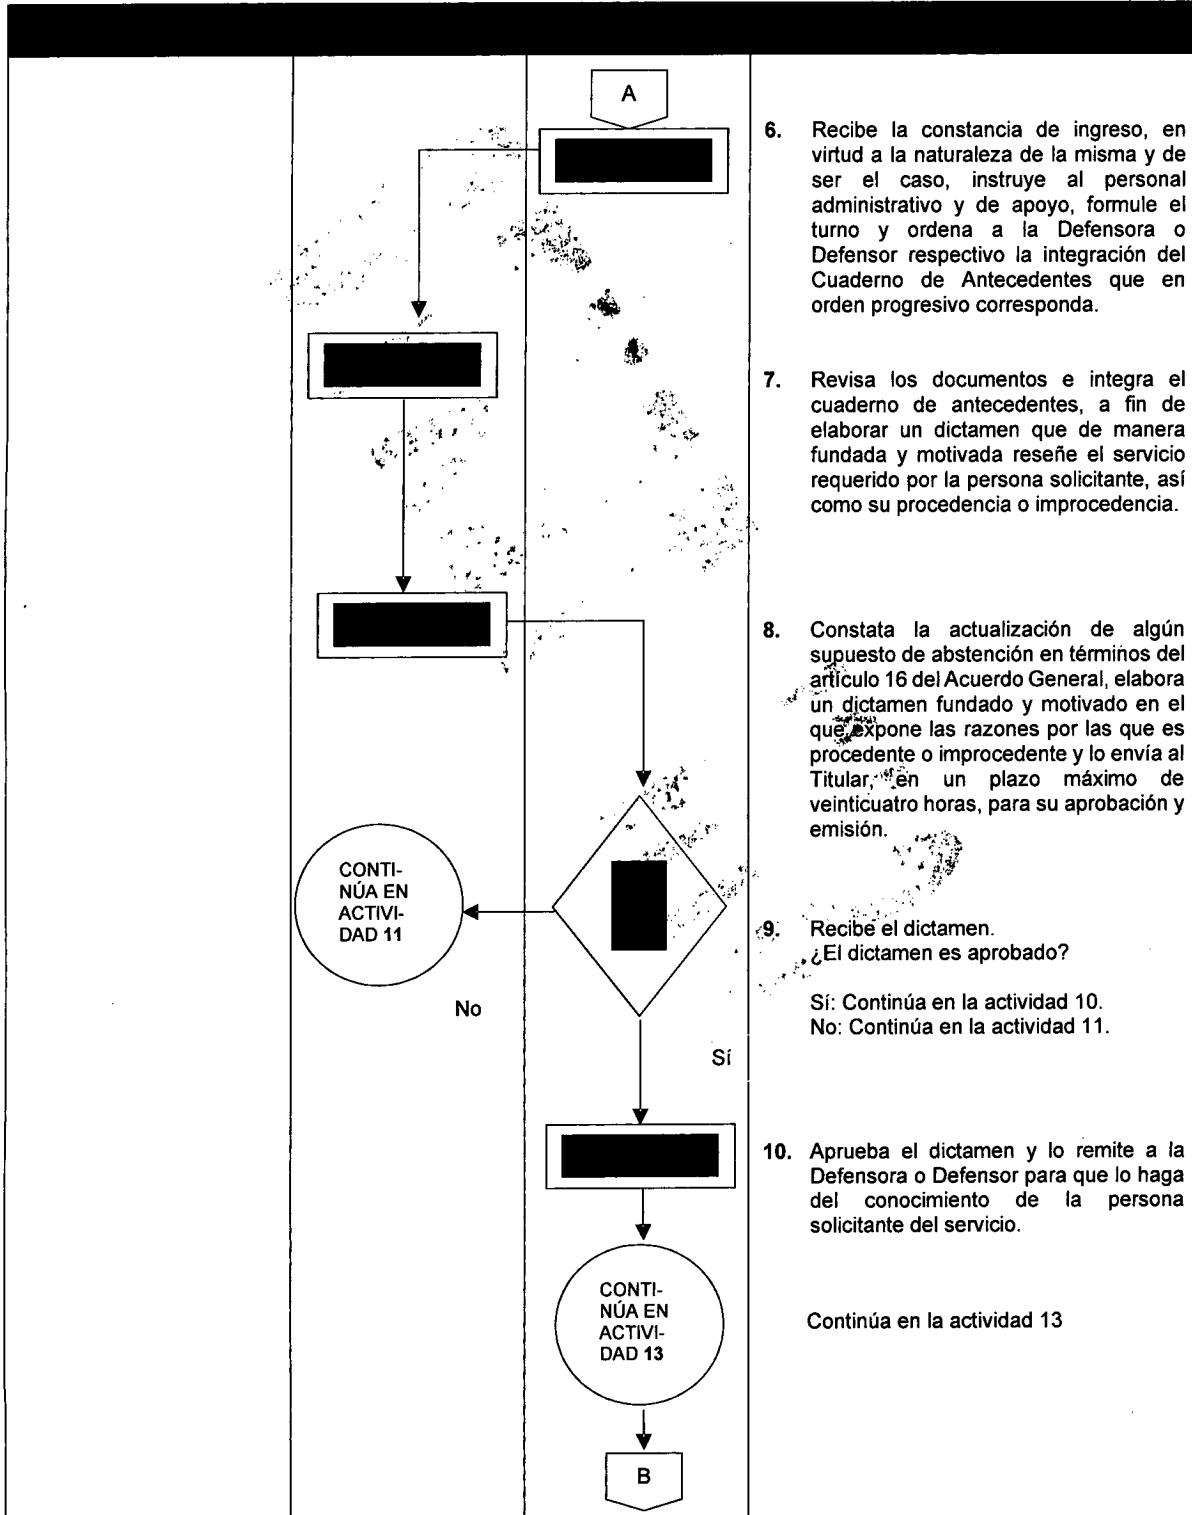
A

6. Recibe la constancia de ingreso, en virtud a la naturaleza de la misma y de ser el caso, instruye al personal administrativo y de apoyo, formule el turno y ordena a la Defensora o Defensor respectivo la integración del Cuaderno de Antecedentes que en orden progresivo corresponda.

7. Revisa los documentos e integra el cuaderno de antecedentes, a fin de elaborar un dictamen que de manera fundada y motivada reseñe el servicio requerido por la persona solicitante, así como su procedencia o improcedencia.

8. Constata la actualización de algún supuesto de abstención en términos del artículo 16 del Acuerdo General, elabora un dictamen fundado y motivado en el que expone las razones por las que es procedente o improcedente y lo envía al Titular, en un plazo máximo de veinticuatro horas, para su aprobación y emisión.

CONTINÚA EN ACTIVIDAD 11

9. Recibe el dictamen.
¿El dictamen es aprobado?

No

Sí: Continúa en la actividad 10.
No: Continúa en la actividad 11.

Sí

10. Aprueba el dictamen y lo remite a la Defensora o Defensor para que lo haga del conocimiento de la persona solicitante del servicio.

CONTINÚA EN ACTIVIDAD 13

Continúa en la actividad 13

B